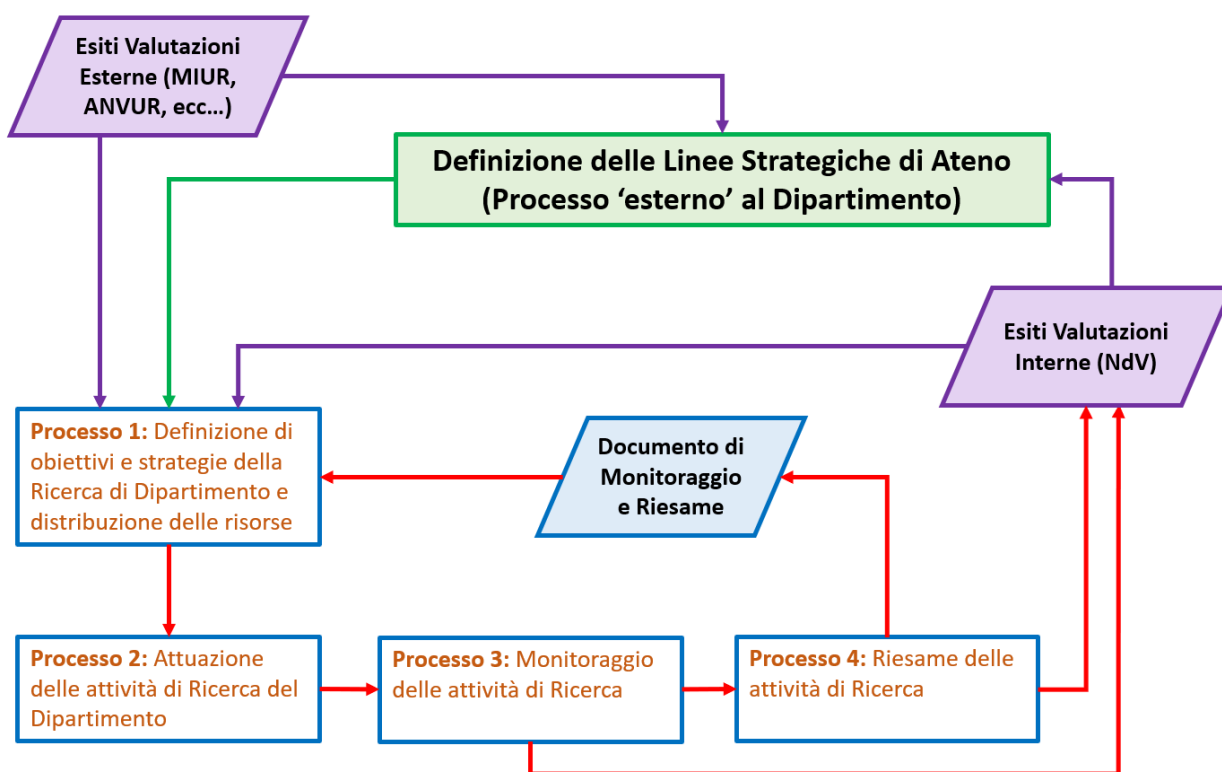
Esiti Valutazioni Esterne (MIUR, ANVUR, ecc…)

Definizione delle Linee Strategiche di Ateno (Processo ‘esterno’ al Dipartimento)

Esiti Valutazioni Interne (NdV)

Processo 1: Definizione di obiettivi e strategie della Ricerca di Dipartimento e distribuzione delle risorse

Documento di Monitoraggio e Riesame

Processo 2: Attuazione delle attività di Ricerca del Dipartimento

Processo 3: Monitoraggio delle attività di Ricerca

Processo 4: Riesame delle attività di Ricerca